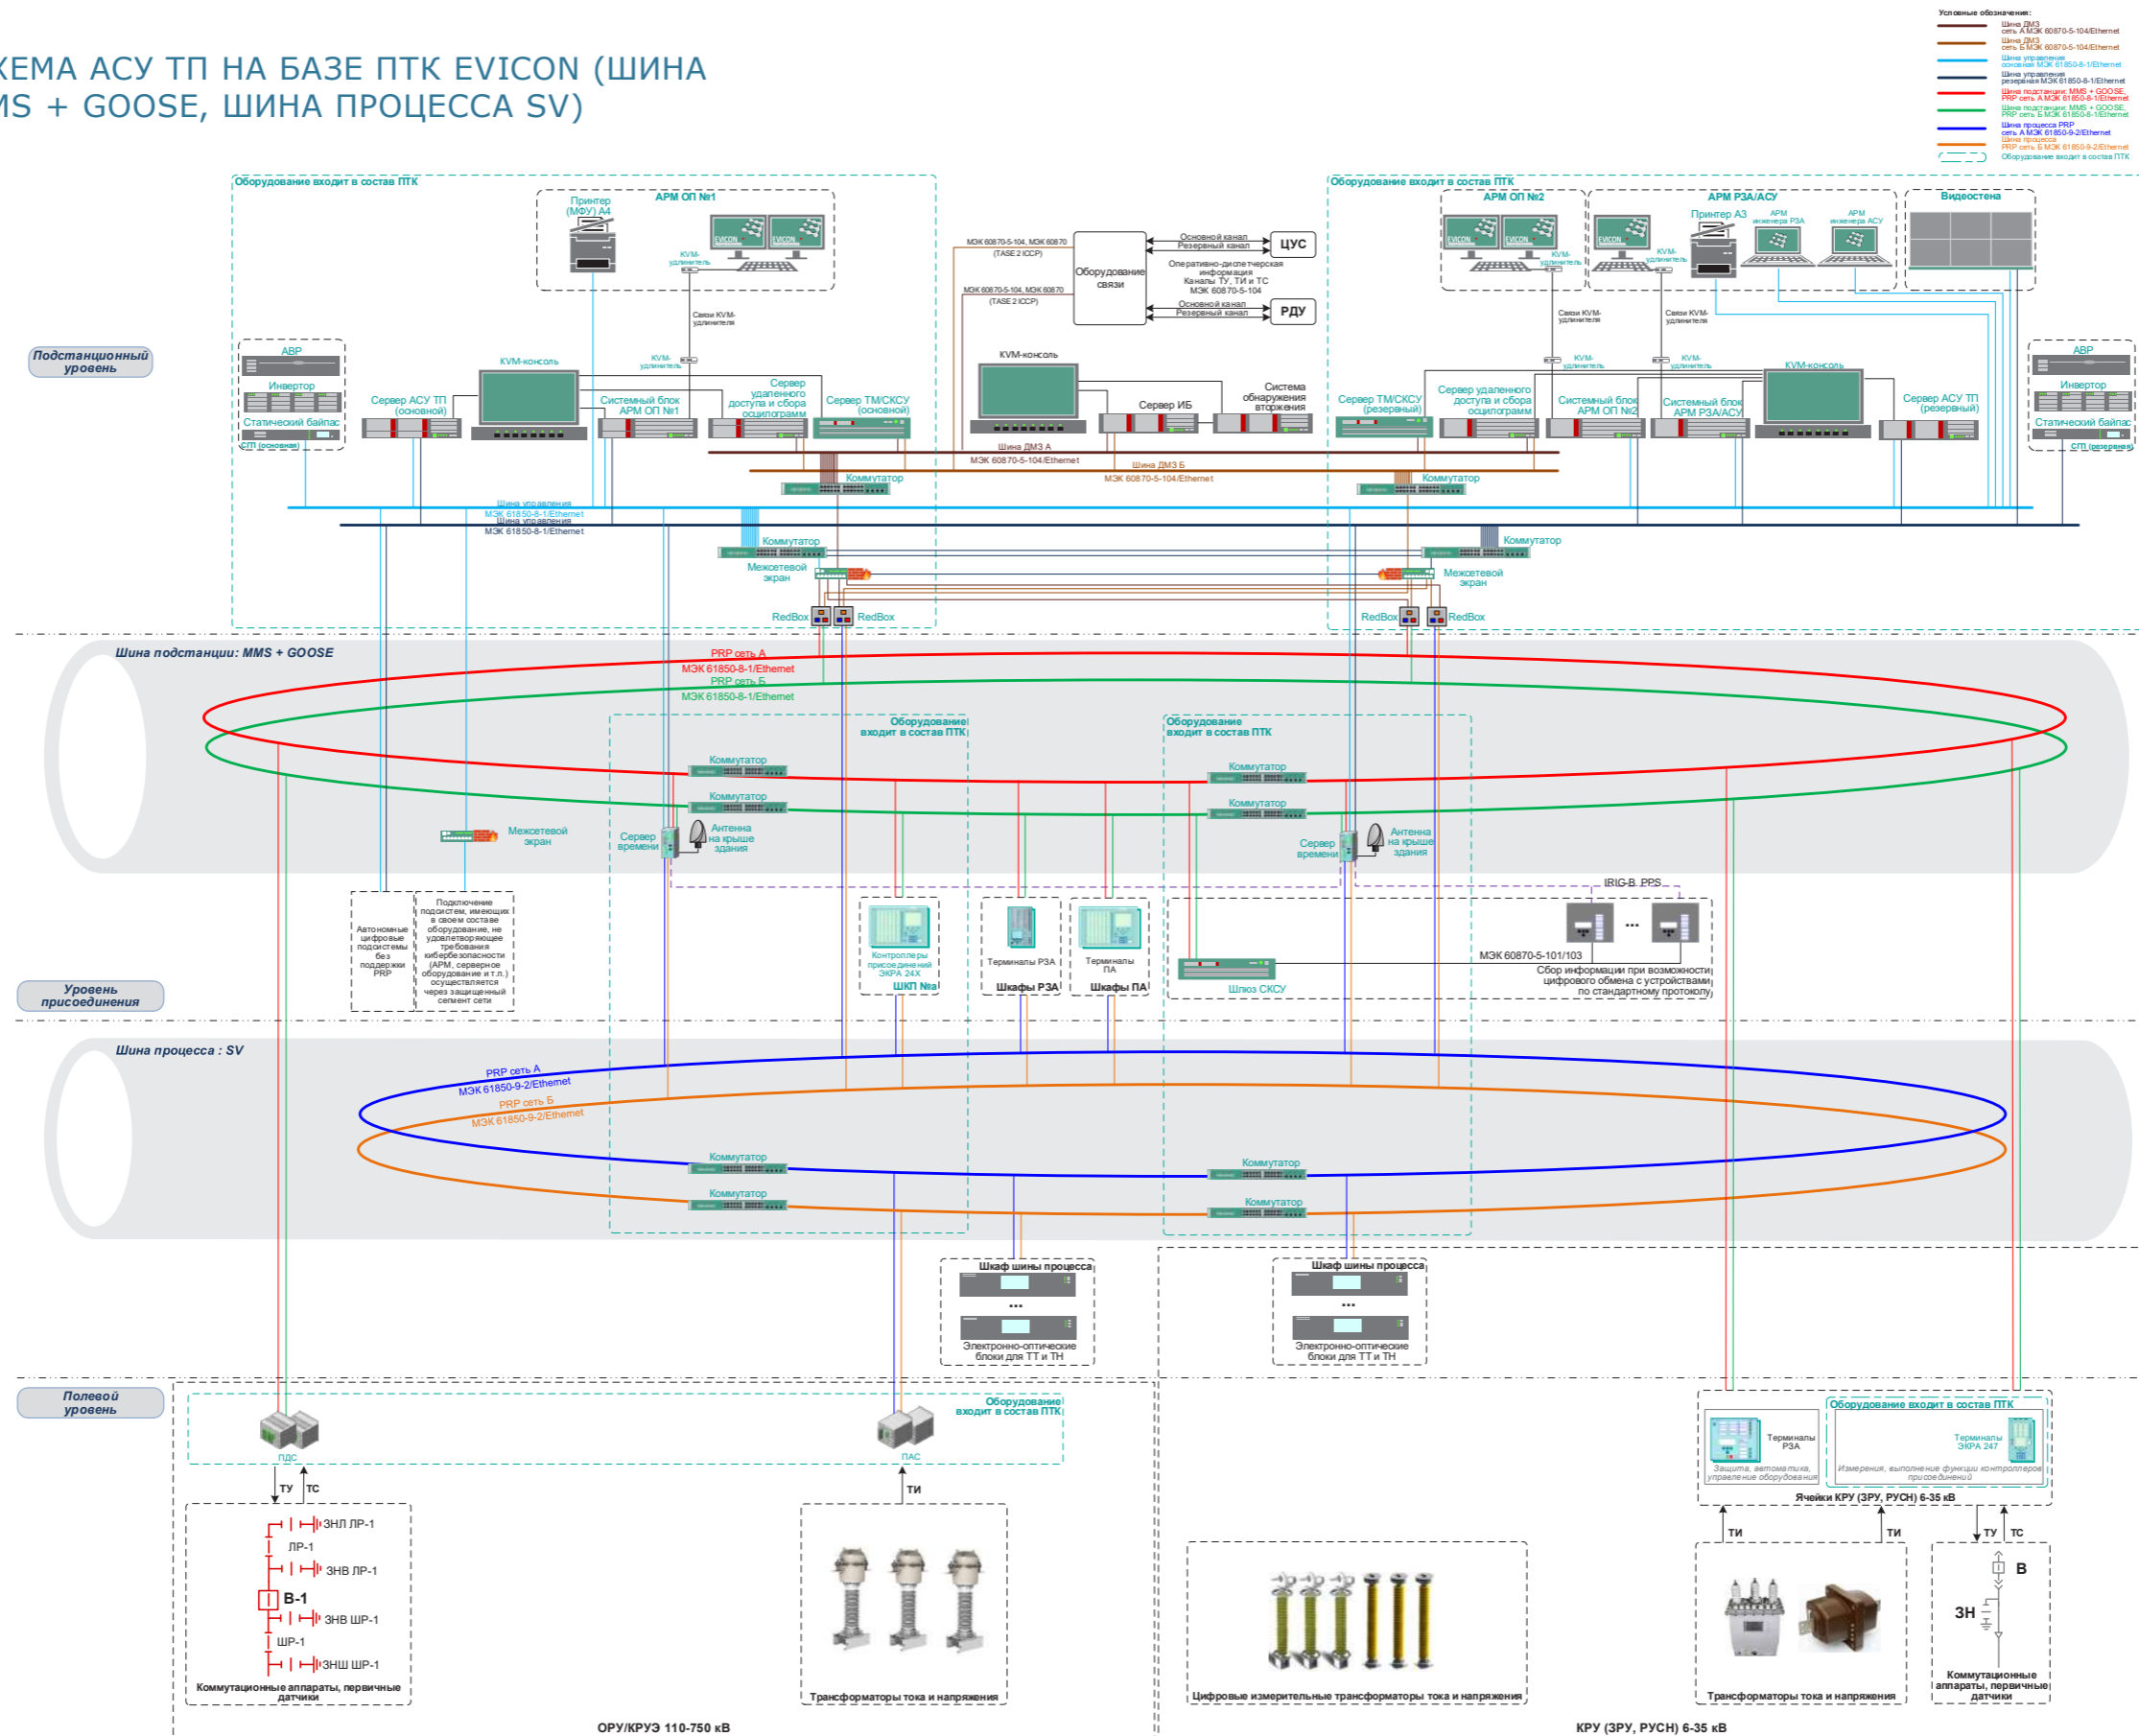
ХЕМА АСУ ТП НА БАЗЕ ПТК EVICON (ШИНА
MS + GOOSE, ШИНА ПРОЦЕССА SV)

Условные обозначения:
Шина ДМЗ сеть А МЭК 60870-5-104/Ethernet
Шина ДМЗ сеть Б МЭК 60870-5-104/Ethernet
Шина управления основная МЭК 61850-8-1/Ethernet
Шина управления резервная МЭК 61850-8-1/Ethernet
Шина подстанции: MMS + GOOSE, PRP сеть А МЭК 61850-8-1/Ethernet
Шина подстанции: MMS + GOOSE, PRP сеть Б МЭК 61850-8-1/Ethernet
Шина процесса PRP сеть А МЭК 61850-9-2/Ethernet
Шина процесса PRP сеть Б МЭК 61850-9-2/Ethernet
Оборудование входит в состав ПТК

Оборудование входит в состав ПТК
Принтер (МФУ) А4
АРМ ОП №1
KVM-удлинитель
Связи KVM-удлинителя
KVM-удлинитель
Подстанционный уровень
АВР
Инвертор
Статический байпас
СГП (основная)
Сервер АСУ ТП (основной)
KVM-консоль
Системный блок АРМ ОП №1
Сервер удаленного доступа и сбора осциллограмм
Сервер ТМ/СКСУ (основной)
МЭК 60870-5-104, МЭК 60870 (TASE 2 ICCP)
МЭК 60870-5-104, МЭК 60870 (TASE 2 ICCP)
Оборудование связи
Основной канал
Резервный канал
ЦУС
Оперативно-диспетчерская информация
Каналы ТУ, ТИ и ТС
МЭК 60870-5-104
Основной канал
Резервный канал
РДУ
KVM-консоль
Сервер ИБ
Система обнаружения вторжения
Шина ДМЗ А
МЭК 60870-5-104/Ethernet
Шина ДМЗ Б
МЭК 60870-5-104/Ethernet
Коммутатор
Коммутатор
Шина управления МЭК 61850-8-1/Ethernet
Шина управления МЭК 61850-8-1/Ethernet
Коммутатор
Межсетевой экран
RedBox
RedBox
Оборудование входит в состав ПТК
АРМ ОП №2
АРМ РЗА/АСУ
Видеостена
Принтер А3
АРМ инженера РЗА
АРМ инженера АСУ
KVM-удлинитель
KVM-удлинитель
Связи KVM-удлинителя
Связи KVM-удлинителя
KVM-удлинитель
KVM-удлинитель
KVM-консоль
Сервер ТМ/СКСУ (резервный)
Сервер удаленного доступа и сбора осциллограмм
Системный блок АРМ ОП №2
Системный блок АРМ РЗА/АСУ
Сервер АСУ ТП (резервный)
АВР
Инвертор
Статический байпас
СГП (резервная)
Коммутатор
Межсетевой экран
RedBox
RedBox

Шина подстанции: MMS + GOOSE
PRP сеть А
МЭК 61850-8-1/Ethernet
PRP сеть Б
МЭК 61850-8-1/Ethernet
Оборудование входит в состав ПТК
Коммутатор
Коммутатор
Оборудование входит в состав ПТК
Коммутатор
Коммутатор
Межсетевой экран
Сервер времени
Антенна на крыше здания
Сервер времени
Антенна на крыше здания
IRIG-B, PPS
Автономные цифровые подсистемы без поддержки PRP
Подключение подсистем, имеющих в своем составе оборудование, не удовлетворяющее требования кибербезопасности (АРМ, серверное оборудование и т.п.) осуществляется через защищенный сегмент сети
Уровень присоединения
Контроллеры присоединений ЭКРА 24Х
ШКП №а
Терминалы РЗА
Шкафы РЗА
Терминалы ПА
Шкафы ПА
Шлюз СКСУ
МЭК 60870-5-101/103
Сбор информации при возможности цифрового обмена с устройствами по стандартному протоколу

Шина процесса : SV
PRP сеть А
МЭК 61850-9-2/Ethernet
PRP сеть Б
МЭК 61850-9-2/Ethernet
Коммутатор
Коммутатор
Коммутатор
Коммутатор
Шкаф шины процесса
...
Электронно-оптические блоки для ТТ и ТН
Шкаф шины процесса
...
Электронно-оптические блоки для ТТ и ТН

Полевой уровень
ПДС
Оборудование входит в состав ПТК
ПАС
ТУ
ТС
ТИ
ЗНЛ ЛР-1
ЛР-1
ЗНВ ЛР-1
В-1
ЗНВ ШР-1
ШР-1
ЗНШ ШР-1
Коммутационные аппараты, первичные датчики
Трансформаторы тока и напряжения
Цифровые измерительные трансформаторы тока и напряжения
Терминалы РЗА
Защита, автоматика, управление оборудования
Оборудование входит в состав ПТК
Терминалы ЭКРА 247
Измерения, выполнение функции контроллеров присоединений
Ячейки КРУ (ЗРУ, РУСН) 6-35 кВ
ТИ
ТИ
ТУ
ТС
В
ЗН
Трансформаторы тока и напряжения
Коммутационные аппараты, первичные датчики
ОРУ/КРУЭ 110-750 кВ
КРУ (ЗРУ, РУСН) 6-35 кВ